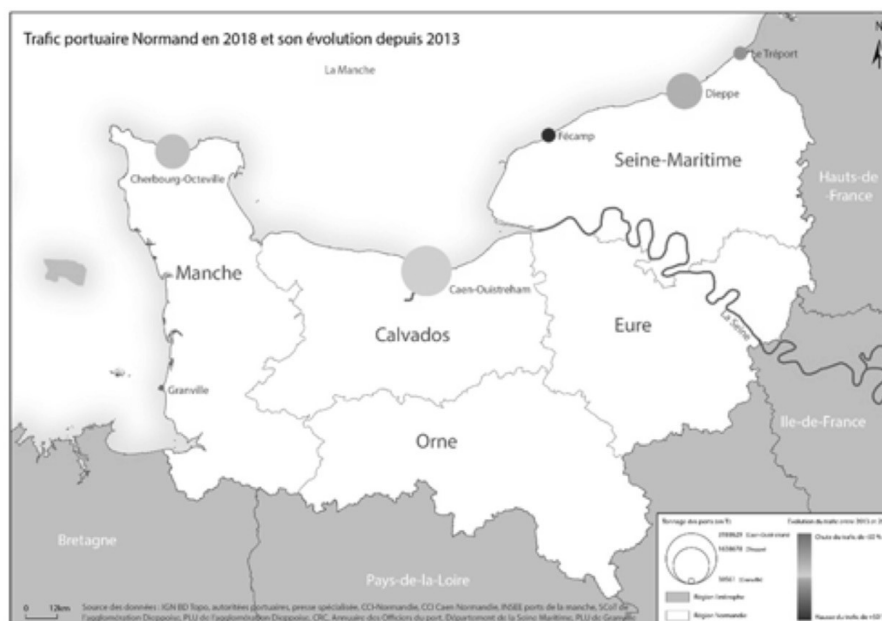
Trafic portuaire Normand en 2018 et son évolution depuis 2013

La Manche

N

Le Tréport

Dieppe

Fécamp

Seine-Maritime

Hauts-de-France

Cherbourg-Octeville

Manche

Caen-Ouistreham

Calvados

Eure

La Seine

Granville

Orne

Ile-de-France

Bretagne

Pays-de-la-Loire

0 12km

Source des données : IGN BD Topo, autorités portuaires, presse spécialisée, CCI-Normandie, CCI Caen Normandie, INSEE ports de la manche, SCoT de l'agglomération Dieppoise, PLU de l'agglomération Dieppoise, CRC, Annuaire des Officiers du port, Département de la Seine Maritime, PLU de Granville

Tonnage des ports (en T)

2789629 Caen-Ouistreham

1658670 Dieppe

50561 Granville

Région limitrophe

Région Normande

Evolution du trafic entre 2013 et 2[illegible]

Chute du trafic de -32 %

Hausse du trafic de +107 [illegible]